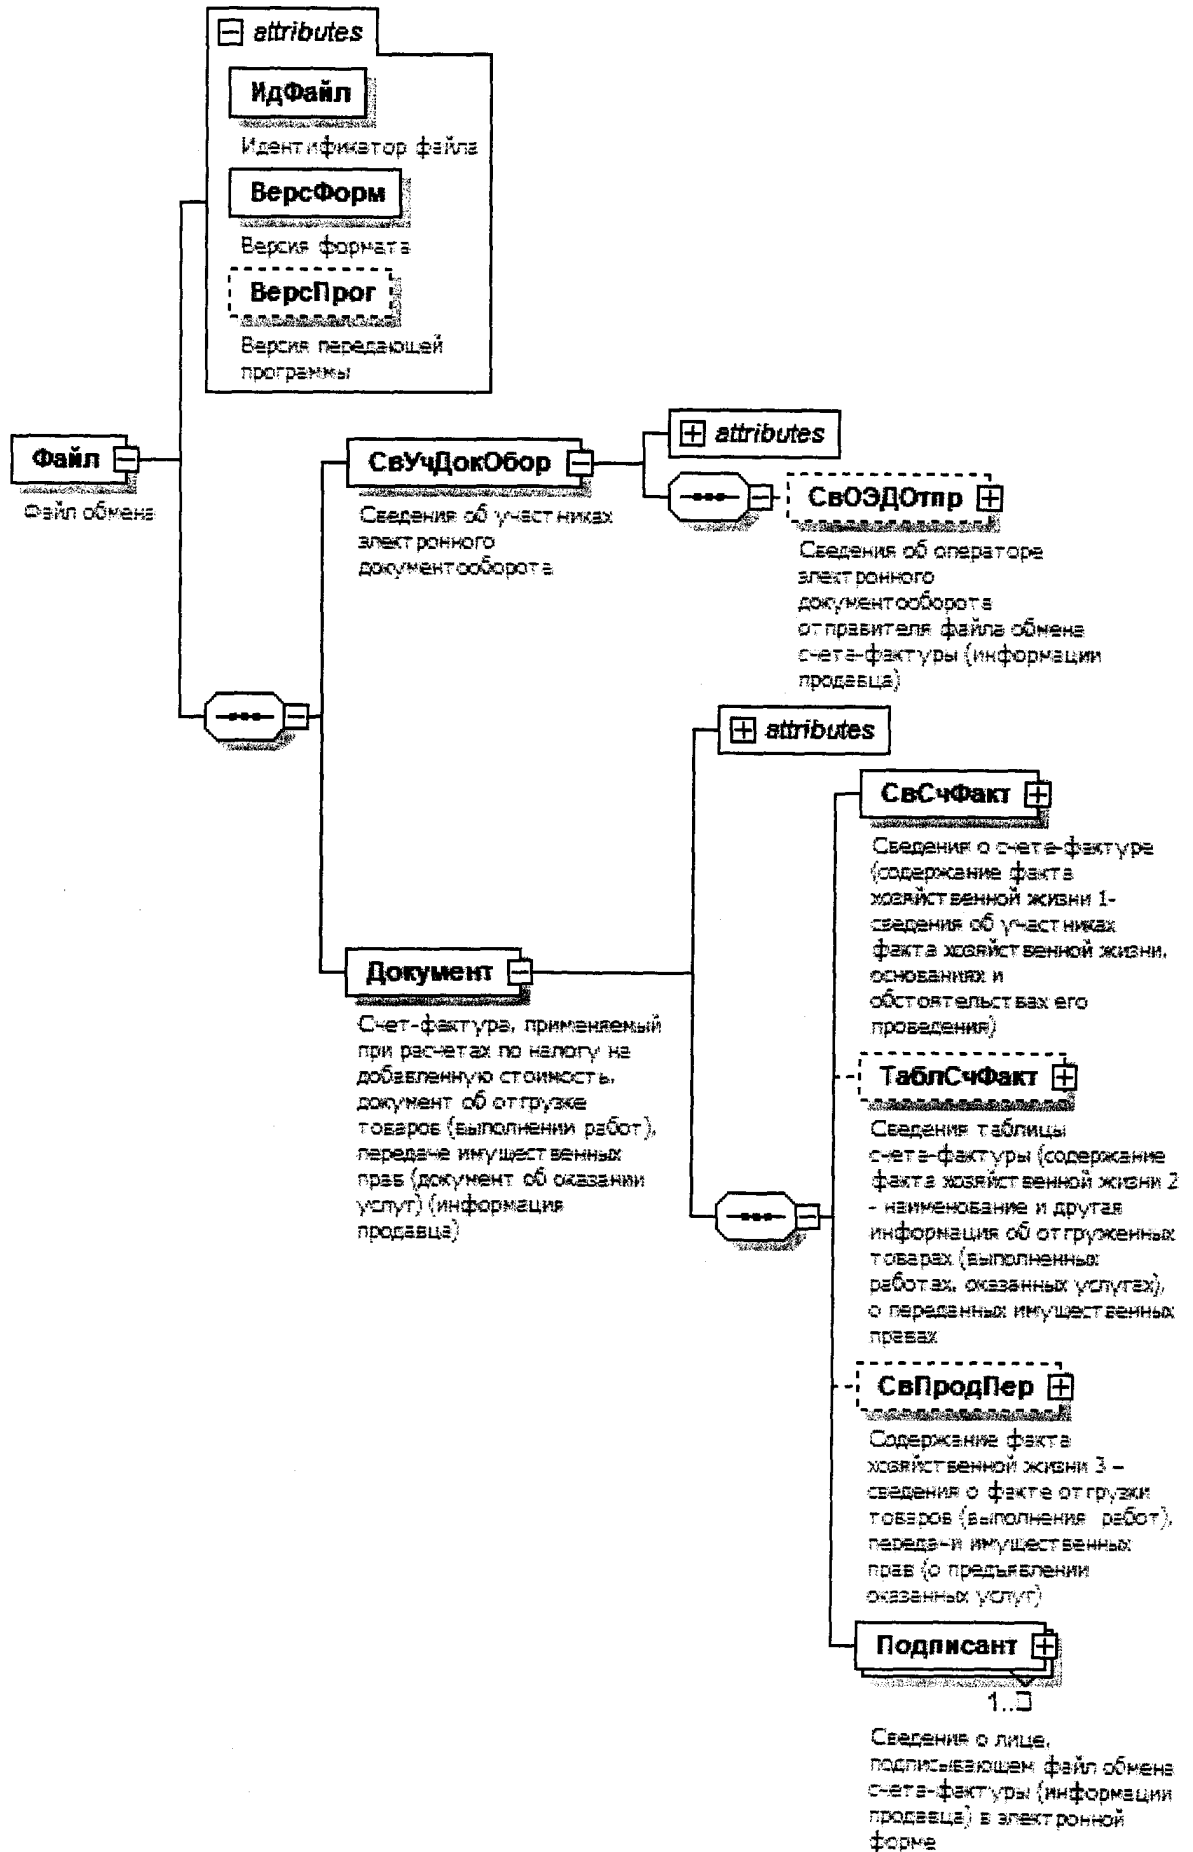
attributes

ИдФайл

Идентификатор файла

ВерсФорм

Версия формата

ВерсПрог

Версия передающей программы

Файл

Файл обмена

СвУчДокОбор

Сведения об участниках электронного документооборота

attributes

СвОЭДОтпр

Сведения об операторе электронного документооборота отправителя файла обмена счета-фактуры (информации продавца)

attributes

СвСчФакт

Сведения о счете-фактуре (содержание факта хозяйственной жизни 1-сведения об участниках факта хозяйственной жизни, основаниях и обстоятельствах его проведения)

Документ

Счет-фактура, применяемый при расчетах по налогу на добавленную стоимость, документ об отгрузке товаров (выполнении работ), передаче имущественных прав (документ об оказании услуг) (информация продавца)

ТаблСчФакт

Сведения таблицы счета-фактуры (содержание факта хозяйственной жизни 2 - наименование и другая информация об отгруженных товарах (выполненных работах, оказанных услугах), о переданных имущественных правах

СвПродПер

Содержание факта хозяйственной жизни 3 – сведения о факте отгрузки товаров (выполнения работ), передачи имущественных прав (о предъявлении оказанных услуг)

Подписант

1..∞

Сведения о лице, подписывающем файл обмена счета-фактуры (информации продавца) в электронной форме